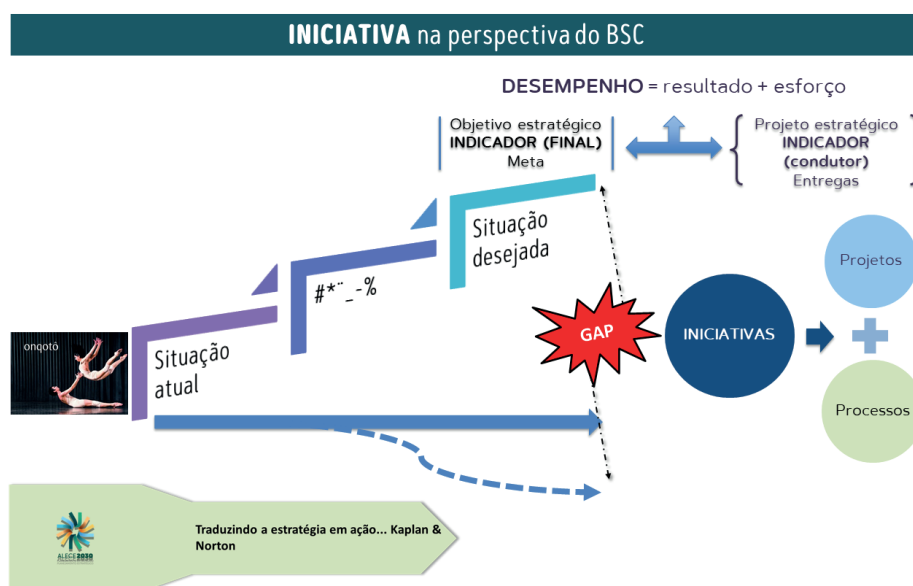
INICIATIVA na perspectiva do BSC

DESEMPENHO = resultado + esforço

Objetivo estratégico
INDICADOR (FINAL)
Meta

Projeto estratégico
INDICADOR (condutor)
Entregas

Situação desejada

#*¨_-%

onqotó

Situação atual

GAP

INICIATIVAS

Projetos

Processos

ALECE2030

Traduzindo a estratégia em ação... Kaplan & Norton